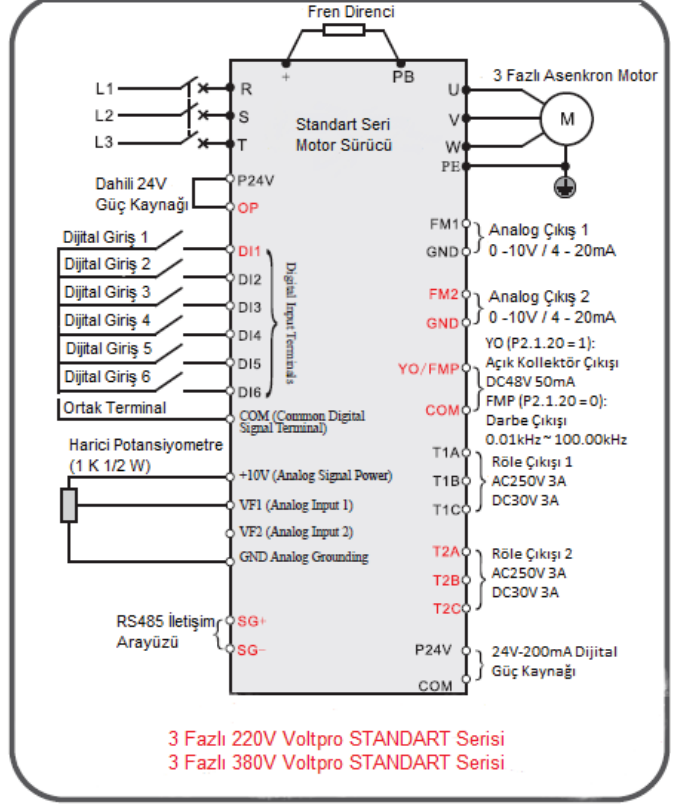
Fren Direnci

+ PB

L1 R
L2 S
L3 T

Standart Seri
Motor Sürücü

U
V
W
PE

3 Fazlı Asenkron Motor
M

Dahili 24V
Güç Kaynağı

P24V
OP

Dijital Giriş 1 DI1
Dijital Giriş 2 DI2
Dijital Giriş 3 DI3
Dijital Giriş 4 DI4
Dijital Giriş 5 DI5
Dijital Giriş 6 DI6

Digital Input Terminals

Ortak Terminal
COM (Common Digital Signal Terminal)

Harici Potansiyometre
(1 K 1/2 W)

+10V (Analog Signal Power)
VF1 (Analog Input 1)
VF2 (Analog Input 2)
GND Analog Grounding

RS485 İletişim
Arayüzü
SG+
SG−

FM1
GND
Analog Çıkış 1
0 -10V / 4 - 20mA

FM2
GND
Analog Çıkış 2
0 -10V / 4 - 20mA

YO/FMP
COM
YO (P2.1.20 = 1):
Açık Kollektör Çıkışı
DC48V 50mA
FMP (P2.1.20 = 0):
Darbe Çıkışı
0.01kHz ~ 100.00kHz

T1A
T1B
T1C
Röle Çıkışı 1
AC250V 3A
DC30V 3A

T2A
T2B
T2C
Röle Çıkışı 2
AC250V 3A
DC30V 3A

P24V
COM
24V-200mA Dijital
Güç Kaynağı

3 Fazlı 220V Voltpro STANDART Serisi
3 Fazlı 380V Voltpro STANDART Serisi